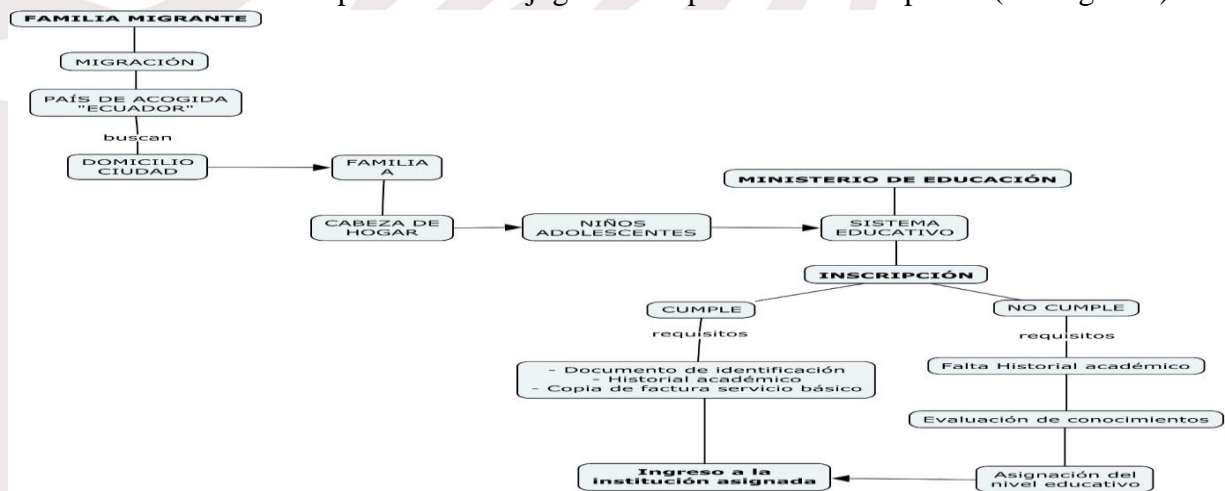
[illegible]

FAMILIA MIGRANTE

MIGRACIÓN

PAÍS DE ACOGIDA "ECUADOR"

buscan

DOMICILIO CIUDAD

FAMILIA A

CABEZA DE HOGAR

NIÑOS ADOLESCENTES

MINISTERIO DE EDUCACIÓN

SISTEMA EDUCATIVO

INSCRIPCIÓN

CUMPLE

requisitos

- Documento de identificación
- Historial académico
- Copia de factura servicio básico

Ingreso a la institución asignada

NO CUMPLE

requisitos

Falta Historial académico

Evaluación de conocimientos

Asignación del nivel educativo